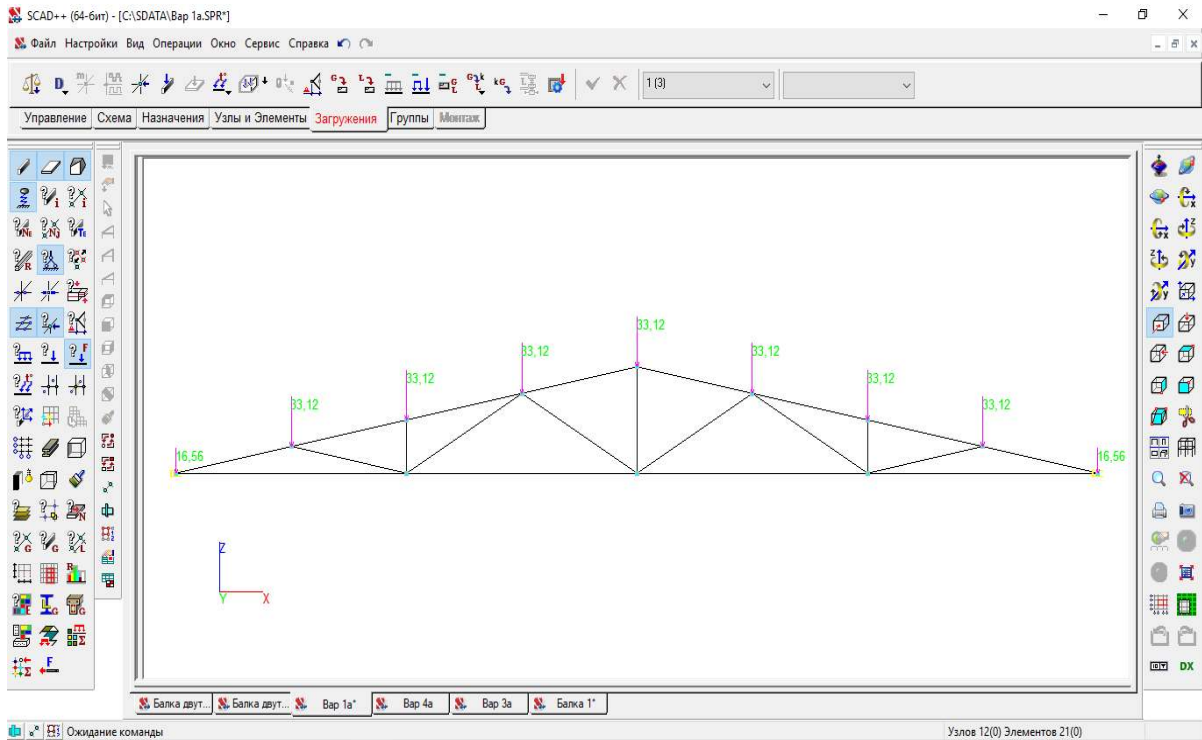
SCAD++ (64-бит) - [C:\SDATA\Вар 1а.SPR*]

Файл Настройки Вид Операции Окно Сервис Справка

1 (3)

Управление | Схема | Назначения | Узлы и Элементы | Загружения | Группы | Монтаж

33,12

33,12

33,12

33,12

33,12

33,12

33,12

16,56

16,56

Z

Y

X

Балка двут... | Балка двут... | Вар 1а* | Вар 4а | Вар 3а | Балка 1*

Ожидание команды

Узлов 12(0) Элементов 21(0)

DX